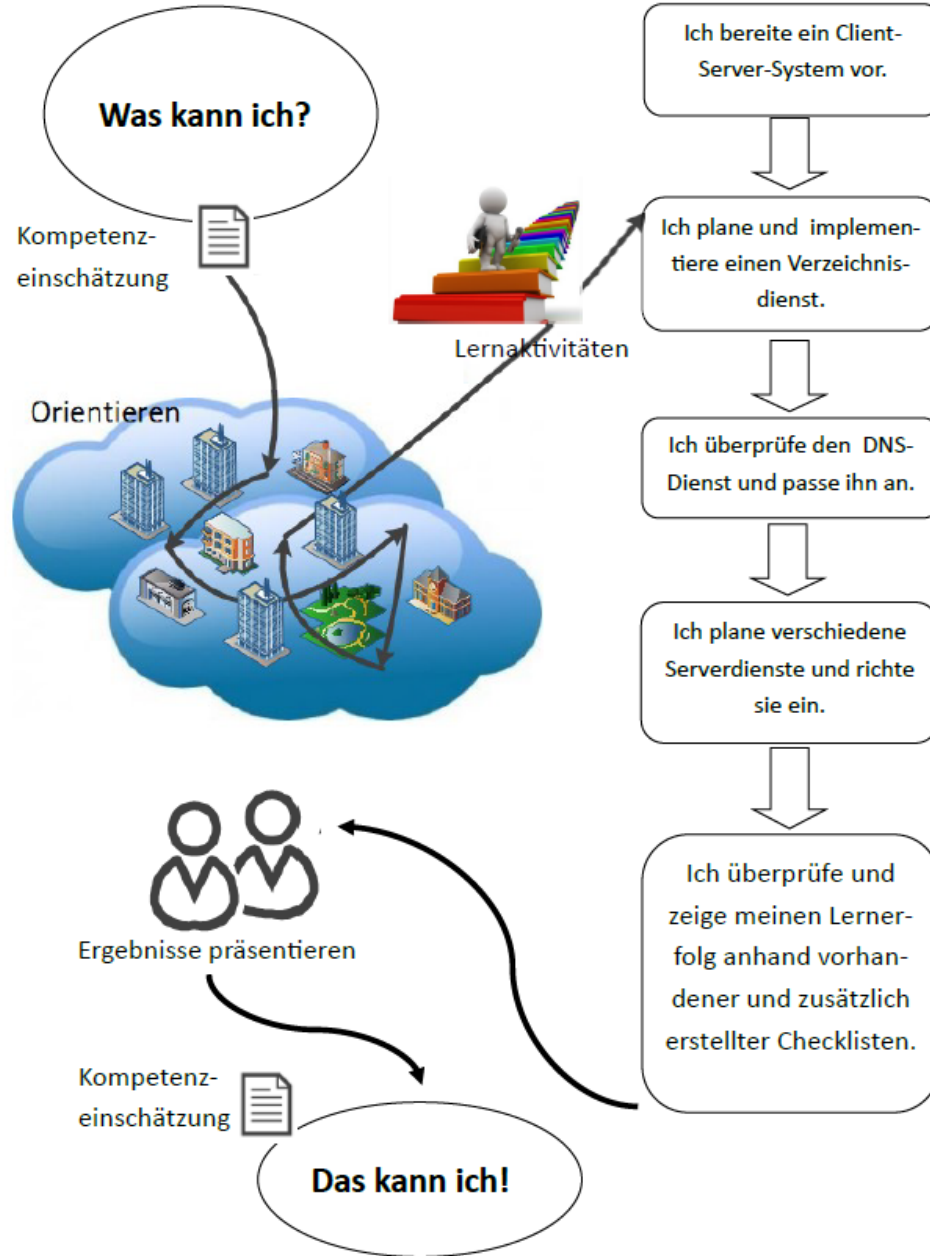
Was kann ich?

Kompetenzeinschätzung

Lernaktivitäten

Orientieren

Ich bereite ein Client-Server-System vor.

Ich plane und implementiere einen Verzeichnisdienst.

Ich überprüfe den DNS-Dienst und passe ihn an.

Ich plane verschiedene Serverdienste und richte sie ein.

Ich überprüfe und zeige meinen Lernerfolg anhand vorhandener und zusätzlich erstellter Checklisten.

Ergebnisse präsentieren

Kompetenzeinschätzung

Das kann ich!